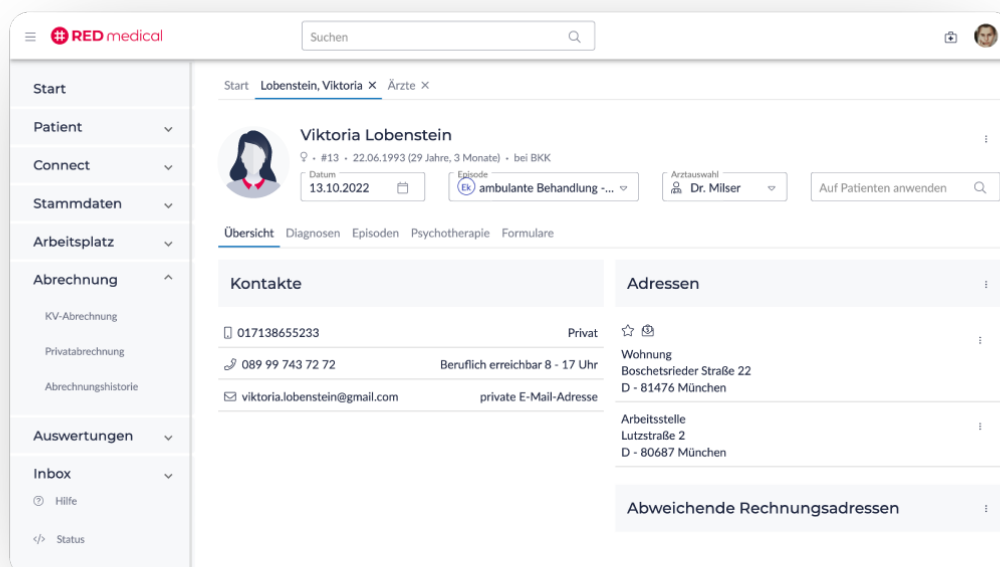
RED medical

Suchen

Start
Patient
Connect
Stammdaten
Arbeitsplatz
Abrechnung
KV-Abrechnung
Privatabrechnung
Abrechnungshistorie
Auswertungen
Inbox
Hilfe
Status

Start Lobenstein, Viktoria × Ärzte ×

Viktoria Lobenstein
• #13 • 22.06.1993 (29 Jahre, 3 Monate) • bei BKK

Datum
13.10.2022

Episode
Ek ambulante Behandlung -...

Arztauswahl
Dr. Milser

Auf Patienten anwenden

Übersicht Diagnosen Episoden Psychotherapie Formulare

Kontakte

017138655233 Privat
089 99 743 72 72 Beruflich erreichbar 8 - 17 Uhr
viktoria.lobenstein@gmail.com private E-Mail-Adresse

Adressen

Wohnung
Boschetsrieder Straße 22
D - 81476 München

Arbeitsstelle
Lutzstraße 2
D - 80687 München

Abweichende Rechnungsadressen